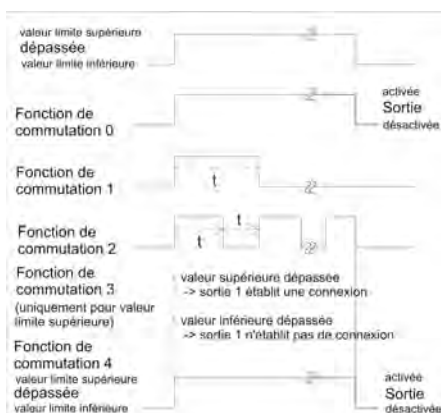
valeur limite supérieure
dépassée
valeur limite inférieure

Fonction de commutation 0

activée
Sortie
désactivée

Fonction de commutation 1

t

Fonction de commutation 2

t
t

Fonction de commutation 3
(uniquement pour valeur limite supérieure)

valeur supérieure dépassée
-> sortie 1 établit une connexion

valeur inférieure dépassée
-> sortie 1 n'établit pas de connexion

Fonction de commutation 4
valeur limite supérieure
dépassée
valeur limite inférieure

activée
Sortie
désactivée